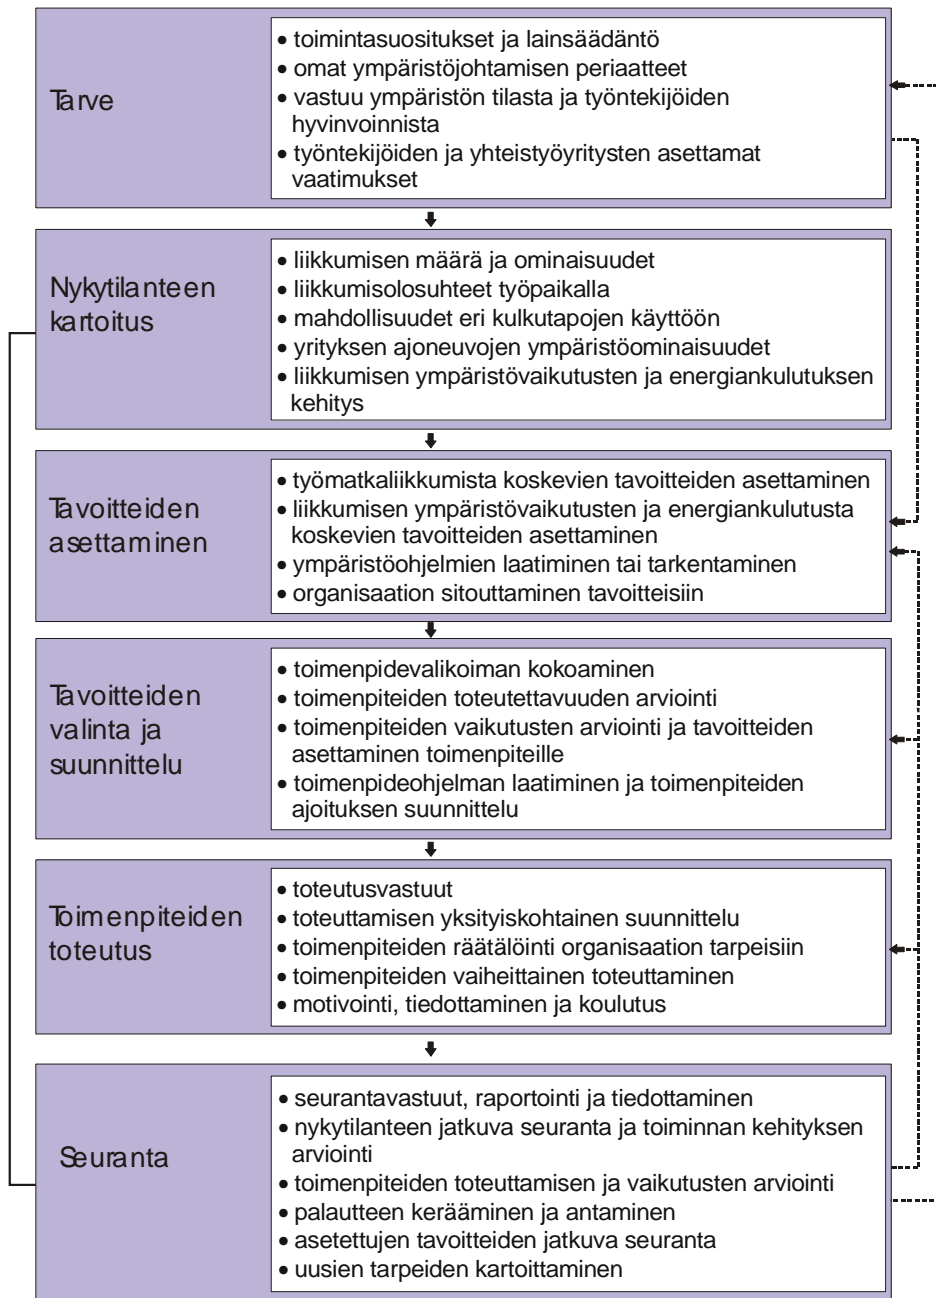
Tarve

• toimintasuositukset ja lainsäädäntö
• omat ympäristöjohtamisen periaatteet
• vastuu ympäristön tilasta ja työntekijöiden hyvinvoinnista
• työntekijöiden ja yhteistyöyritysten asettamat vaatimukset

Nykytilanteen kartoitus

• liikkumisen määrä ja ominaisuudet
• liikkumisolosuhteet työpaikalla
• mahdollisuudet eri kulkutapojen käyttöön
• yrityksen ajoneuvojen ympäristöominaisuudet
• liikkumisen ympäristövaikutusten ja energiankulutuksen kehitys

Tavoitteiden asettaminen

• työmatkaliikkumista koskevien tavoitteiden asettaminen
• liikkumisen ympäristövaikutusten ja energiankulutusta koskevien tavoitteiden asettaminen
• ympäristöohjelmien laatiminen tai tarkentaminen
• organisaation sitouttaminen tavoitteisiin

Tavoitteiden valinta ja suunnittelu

• toimenpidevalikoiman kokoaminen
• toimenpiteiden toteutettavuuden arviointi
• toimenpiteiden vaikutusten arviointi ja tavoitteiden asettaminen toimenpiteille
• toimenpideohjelman laatiminen ja toimenpiteiden ajoituksen suunnittelu

Toimenpiteiden toteutus

• toteutusvastuut
• toteuttamisen yksityiskohtainen suunnittelu
• toimenpiteiden räätälöinti organisaation tarpeisiin
• toimenpiteiden vaiheittainen toteuttaminen
• motivointi, tiedottaminen ja koulutus

Seuranta

• seurantavastuut, raportointi ja tiedottaminen
• nykytilanteen jatkuva seuranta ja toiminnan kehityksen arviointi
• toimenpiteiden toteuttamisen ja vaikutusten arviointi
• palautteen kerääminen ja antaminen
• asetettujen tavoitteiden jatkuva seuranta
• uusien tarpeiden kartoittaminen